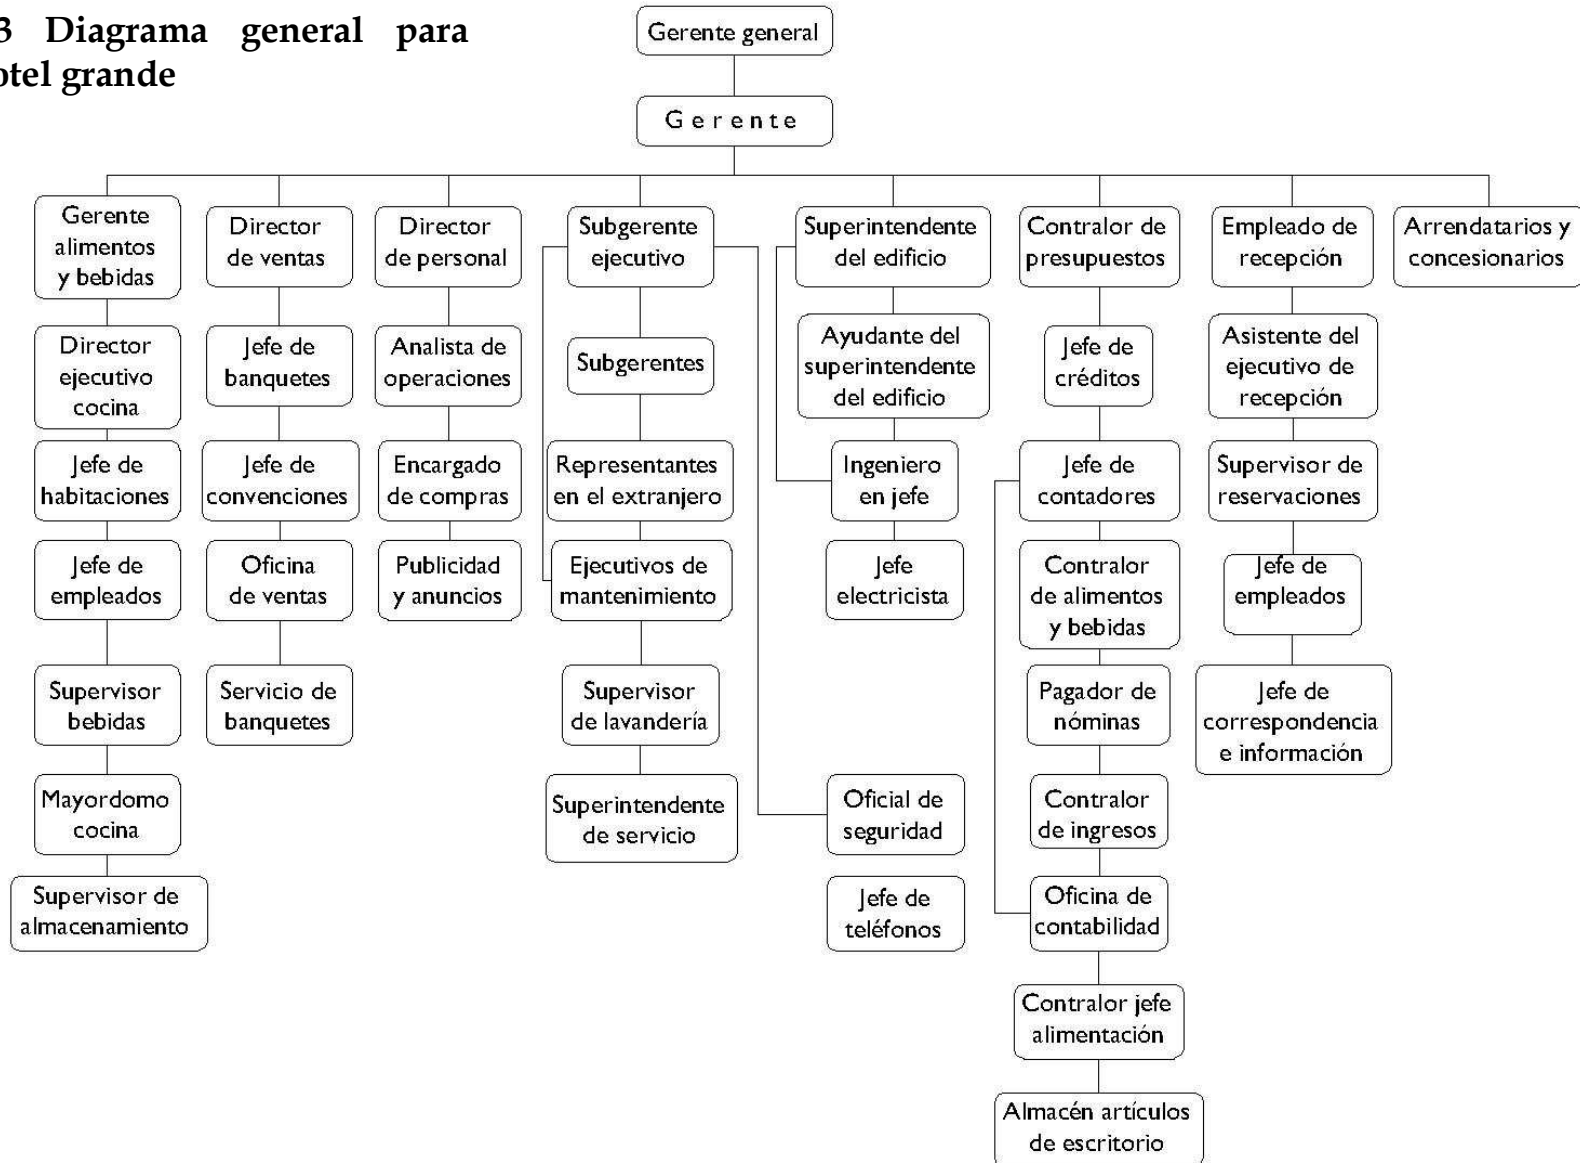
3 Diagrama general para otel grande

Gerente general

Gerente

Gerente alimentos y bebidas

Director ejecutivo cocina

Jefe de habitaciones

Jefe de empleados

Supervisor bebidas

Mayordomo cocina

Supervisor de almacenamiento

Director de ventas

Jefe de banquetes

Jefe de convenciones

Oficina de ventas

Servicio de banquetes

Director de personal

Analista de operaciones

Encargado de compras

Publicidad y anuncios

Subgerente ejecutivo

Subgerentes

Representantes en el extranjero

Ejecutivos de mantenimiento

Supervisor de lavandería

Superintendente de servicio

Superintendente del edificio

Ayudante del superintendente del edificio

Ingeniero en jefe

Jefe electricista

Oficial de seguridad

Jefe de teléfonos

Contralor de presupuestos

Jefe de créditos

Jefe de contadores

Contralor de alimentos y bebidas

Pagador de nóminas

Contralor de ingresos

Oficina de contabilidad

Contralor jefe alimentación

Almacén artículos de escritorio

Empleado de recepción

Asistente del ejecutivo de recepción

Supervisor de reservaciones

Jefe de empleados

Jefe de correspondencia e información

Arrendatarios y concesionarios